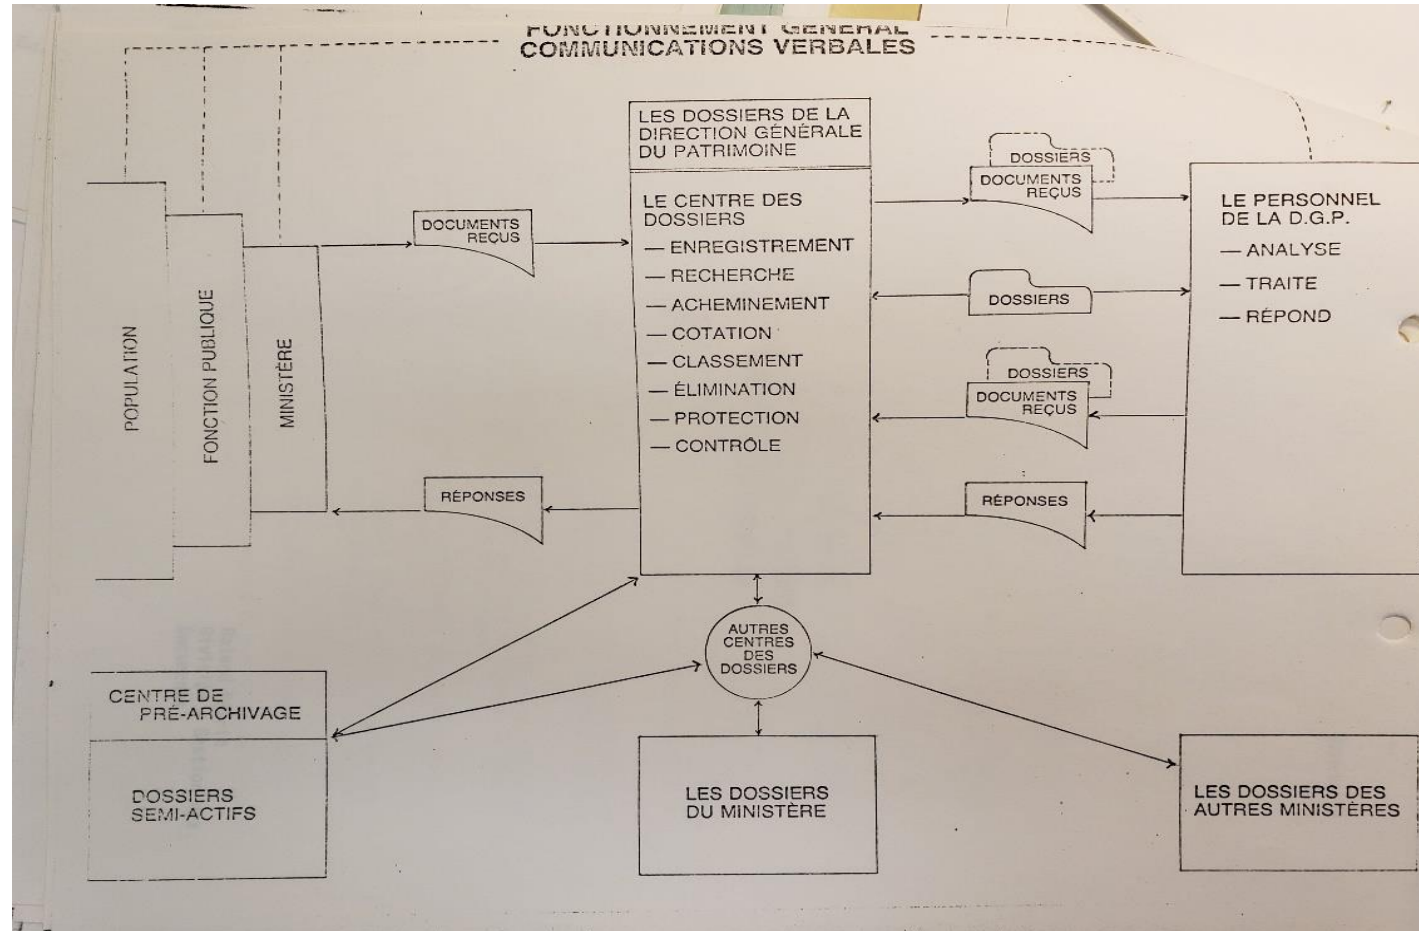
FONCTIONNEMENT GÉNÉRAL
COMMUNICATIONS VERBALES

POPULATION

FONCTION PUBLIQUE

MINISTÈRE

DOCUMENTS REÇUS

RÉPONSES

LES DOSSIERS DE LA DIRECTION GÉNÉRALE DU PATRIMOINE

LE CENTRE DES DOSSIERS
— ENREGISTREMENT
— RECHERCHE
— ACHEMINEMENT
— COTATION
— CLASSEMENT
— ÉLIMINATION
— PROTECTION
— CONTRÔLE

DOSSIERS
DOCUMENTS REÇUS

DOSSIERS

DOSSIERS
DOCUMENTS REÇUS

RÉPONSES

LE PERSONNEL DE LA D.G.P.
— ANALYSE
— TRAITE
— RÉPOND

AUTRES CENTRES DES DOSSIERS

CENTRE DE PRÉ-ARCHIVAGE

DOSSIERS SEMI-ACTIFS

LES DOSSIERS DU MINISTÈRE

LES DOSSIERS DES AUTRES MINISTÈRES